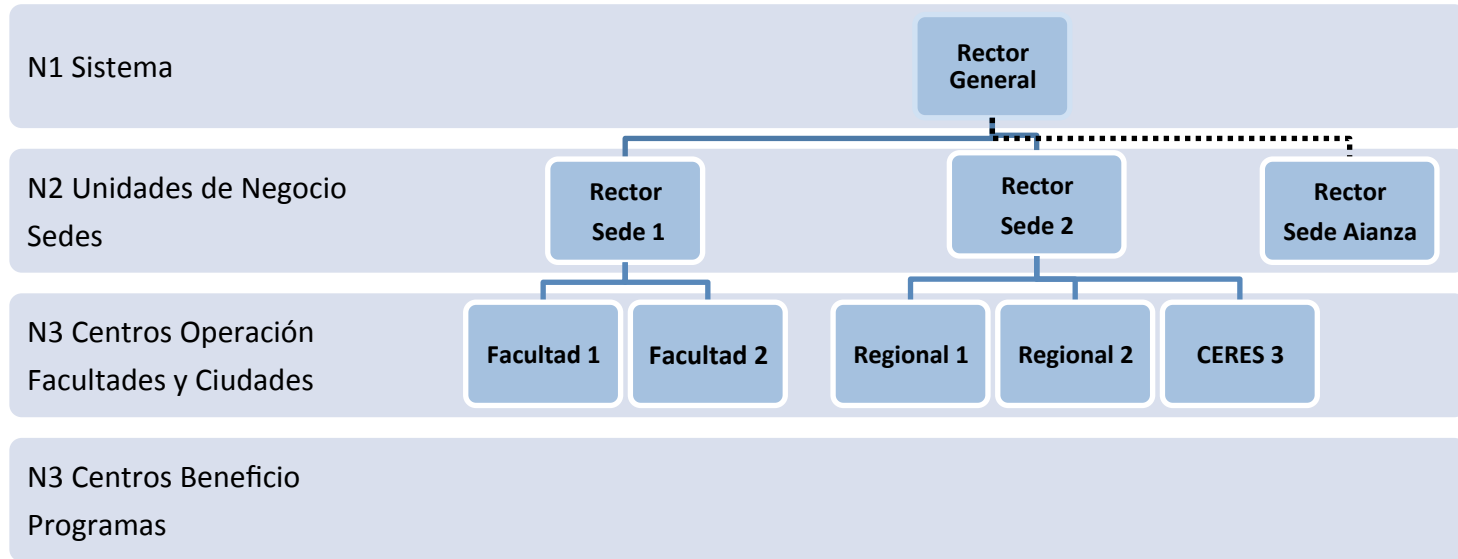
N1 Sistema

Rector General

N2 Unidades de Negocio Sedes

Rector Sede 1

Rector Sede 2

Rector Sede Aianza

N3 Centros Operación Facultades y Ciudades

Facultad 1

Facultad 2

Regional 1

Regional 2

CERES 3

N3 Centros Beneficio Programas